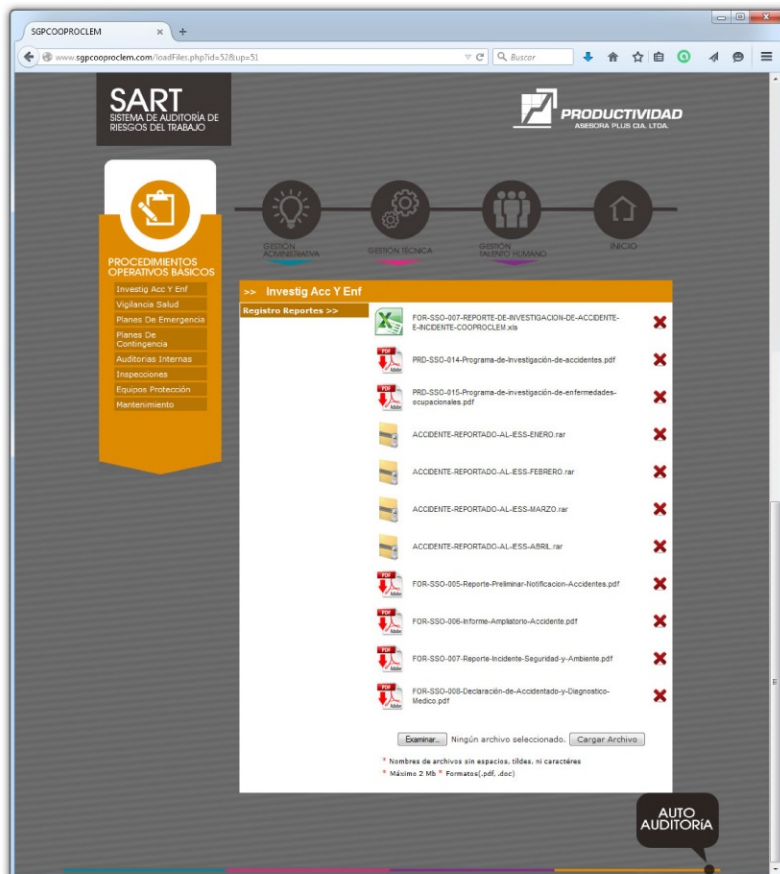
SGPCOOPROCLEM

www.sgpcooproclem.com/loadFiles.php?id=52&up=51

Buscar

SART
SISTEMA DE AUDITORÍA DE RIESGOS DEL TRABAJO

PRODUCTIVIDAD
ASESORIA PLUS CIA. LTDA.

GESTIÓN ADMINISTRATIVA

GESTIÓN TÉCNICA

GESTIÓN TALENTO HUMANO

INICIO

PROCEDIMIENTOS OPERATIVOS BASICOS

Investig Acc Y Enf
Vigilancia Salud
Planes De Emergencia
Planes De Contingencia
Auditorias Internas
Inspecciones
Equipos Protección
Mantenimiento

>> Investig Acc Y Enf

Registro Reportes >>

FOR-SSO-007-REPORTE-DE-INVESTIGACION-DE-ACCIDENTE-E-INCIDENTE-COOPROCLEM.xls

PRD-SSO-014-Programa-de-Investigación-de-accidentes.pdf

PRD-SSO-015-Programa-de-investigación-de-enfermedades-ocupacionales.pdf

ACCIDENTE-REPORTADO-AL-IESS-ENERO.rar

ACCIDENTE-REPORTADO-AL-IESS-FEBRERO.rar

ACCIDENTE-REPORTADO-AL-IESS-MARZO.rar

ACCIDENTE-REPORTADO-AL-IESS-ABRIL.rar

FOR-SSO-005-Reporte-Preliminar-Notificacion-Accidentes.pdf

FOR-SSO-006-Informe-Ampliatorio-Accidente.pdf

FOR-SSO-007-Reporte-Incidente-Seguridad-y-Ambiente.pdf

FOR-SSO-008-Declaración-de-Accidentado-y-Diagnostico-Medico.pdf

Examinar... Ningún archivo seleccionado. Cargar Archivo

* Nombres de archivos sin espacios, tildes, ni caractéres
* Máximo 2 Mb * Formatos(.pdf, .doc)

AUTO AUDITORÍA